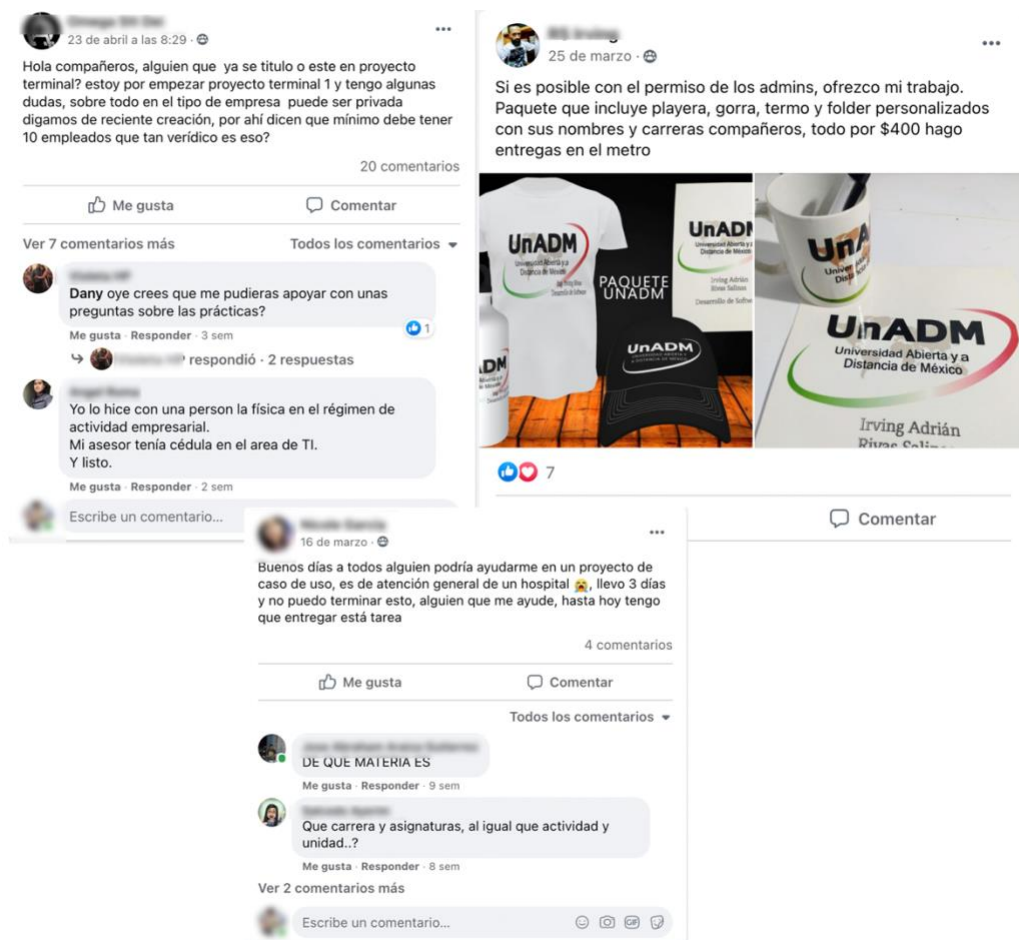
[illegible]
23 de abril a las 8:29 ·

Hola compañeros, alguien que ya se titulo o este en proyecto terminal? estoy por empezar proyecto terminal 1 y tengo algunas dudas, sobre todo en el tipo de empresa puede ser privada digamos de reciente creación, por ahí dicen que mínimo debe tener 10 empleados que tan verídico es eso?

20 comentarios

Me gusta Comentar

Ver 7 comentarios más Todos los comentarios

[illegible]
Dany oye crees que me pudieras apoyar con unas preguntas sobre las prácticas?
Me gusta · Responder · 3 sem 1

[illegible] respondió · 2 respuestas

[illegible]
Yo lo hice con una person la física en el régimen de actividad empresarial.
Mi asesor tenía cédula en el area de TI.
Y listo.
Me gusta · Responder · 2 sem

Escribe un comentario...

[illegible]
25 de marzo ·

Si es posible con el permiso de los admins, ofrezco mi trabajo. Paquete que incluye playera, gorra, termo y folder personalizados con sus nombres y carreras compañeros, todo por $400 hago entregas en el metro

UnADM Universidad Abierta y a Distancia de México
UnADM Universidad Abierta y a Distancia de México Irving Adrián Rivas Salinas Desarrollo de Software
PAQUETE UNADM
UnADM
UnADM
UnADM Universidad Abierta y a Distancia de México
Irving Adrián Rivas Salin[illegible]

7

Comentar

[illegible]
16 de marzo ·

Buenos días a todos alguien podría ayudarme en un proyecto de caso de uso, es de atención general de un hospital 😭, llevo 3 días y no puedo terminar esto, alguien que me ayude, hasta hoy tengo que entregar está tarea

4 comentarios

Me gusta Comentar

Todos los comentarios

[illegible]
DE QUE MATERIA ES
Me gusta · Responder · 9 sem

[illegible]
Que carrera y asignaturas, al igual que actividad y unidad..?
Me gusta · Responder · 8 sem

Ver 2 comentarios más

Escribe un comentario...